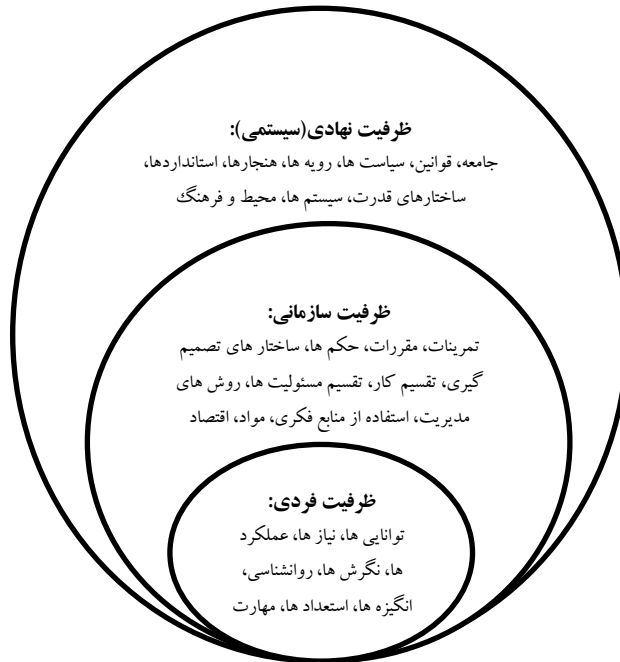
ظرفیت نهادی(سیستمی):
جامعه، قوانین، سیاست ها، رویه ها، هنجارها، استانداردها، ساختارهای قدرت، سیستم ها، محیط و فرهنگ

ظرفیت سازمانی:
تمرینات، مقررات، حکم ها، ساختار های تصمیم گیری، تقسیم کار، تقسیم مسئولیت ها، روش های مدیریت، استفاده از منابع فکری، مواد، اقتصاد

ظرفیت فردی:
توانایی ها، نیاز ها، عملکرد ها، نگرش ها، روانشناسی، انگیزه ها، استعداد ها، مهارت